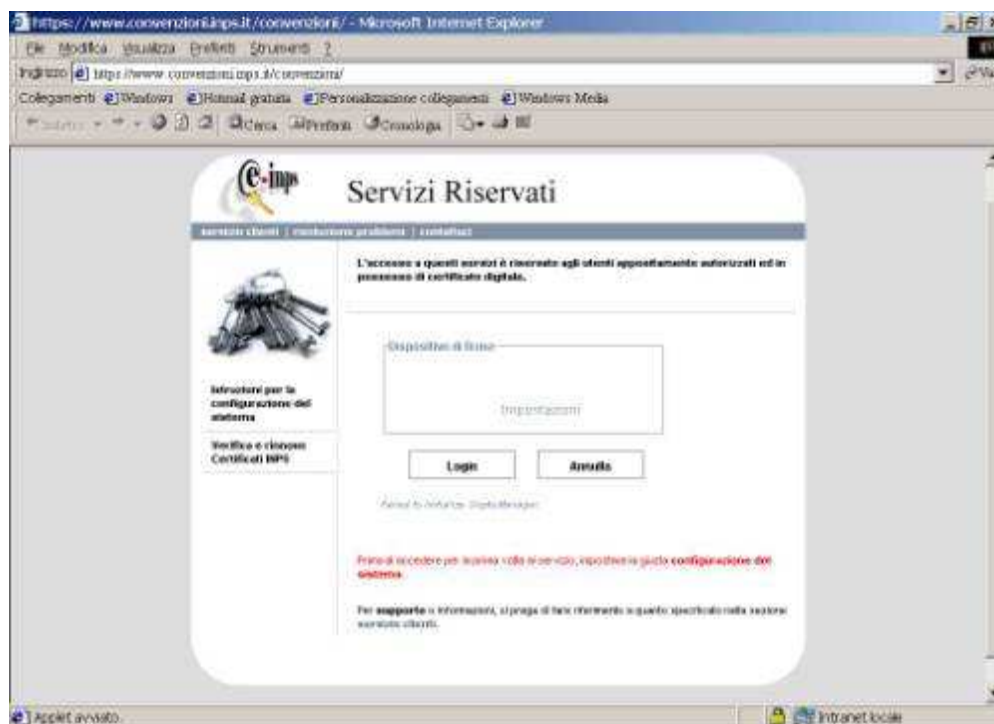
https://www.convenzioni.inps.it/convenzioni/ - Microsoft Internet Explorer

File Modifica Visualizza Preferiti Strumenti ?

Indirizzo https://www.convenzioni.inps.it/convenzioni/

Collegamenti Windows Hotmail gratuita Personalizzazione collegamenti Windows Media

Indietro Cerca Preferiti Cronologia

e-inps

Servizi Riservati

servizio clienti | risoluzione problemi | contattaci

L'accesso a questi servizi è riservato agli utenti appositamente autorizzati ed in possesso di certificato digitale.

Istruzioni per la configurazione del sistema

Verifica e rinnovo Certificati INPS

Dispositivo di firma

Impostazioni

Login

Annulla

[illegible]

Prima di accedere per la prima volta al servizio, impostare la giusta configurazione del sistema.

Per supporto o informazioni, si prega di fare riferimento a quanto specificato nella sezione servizio clienti.

Applet avviato.

Intranet locale